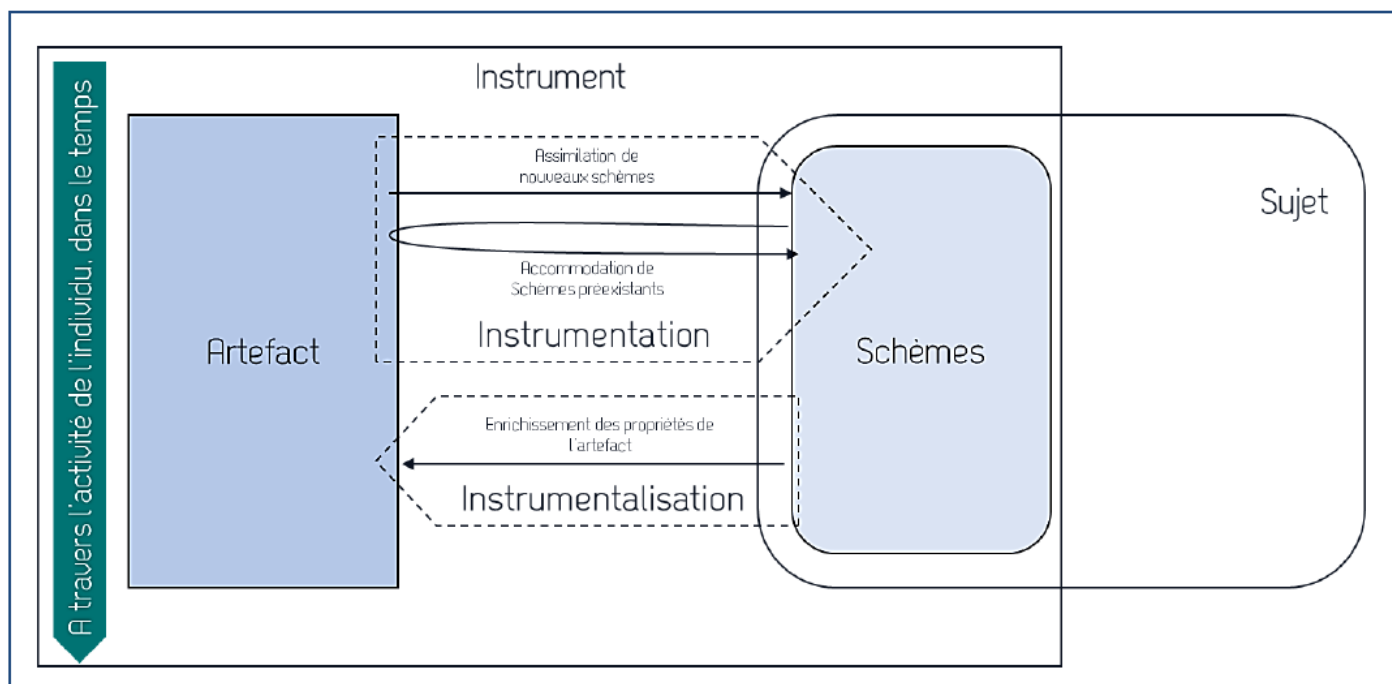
A travers l'activité de l'individu, dans le temps

Instrument

Sujet

Assimilation de nouveaux schèmes

Accommodation de Schèmes préexistants

Instrumentation

Artefact

Schèmes

Enrichissement des propriétés de l'artefact

Instrumentalisation